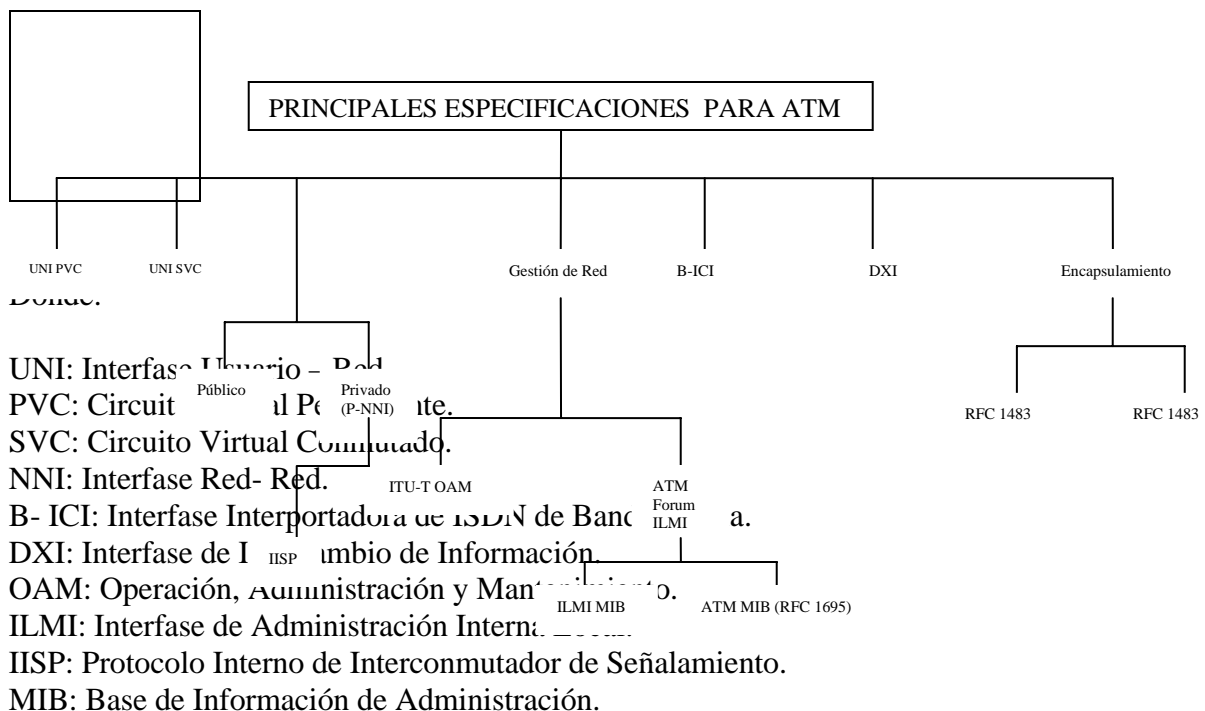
PRINCIPALES ESPECIFICACIONES PARA ATM

UNI PVC
UNI SVC
Gestión de Red
B-ICI
DXI
Encapsulamiento

Público
Privado (P-NNI)

RFC 1483
RFC 1483

ITU-T OAM
ATM Forum ILMI

IISP

ILMI MIB
ATM MIB (RFC 1695)

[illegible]

UNI: Interfase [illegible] Red
PVC: Circuit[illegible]l Pe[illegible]te.
SVC: Circuito Virtual Co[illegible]utado.
NNI: Interfase Red- Red.
B- ICI: Interfase Interportadora de ISDN de Banc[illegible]a.
DXI: Interfase de I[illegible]mbio de Información.
OAM: Operación, A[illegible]ministración y Mant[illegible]o.
ILMI: Interfase de Administración Intern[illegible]
IISP: Protocolo Interno de Interconmutador de Señalamiento.
MIB: Base de Información de Administración.